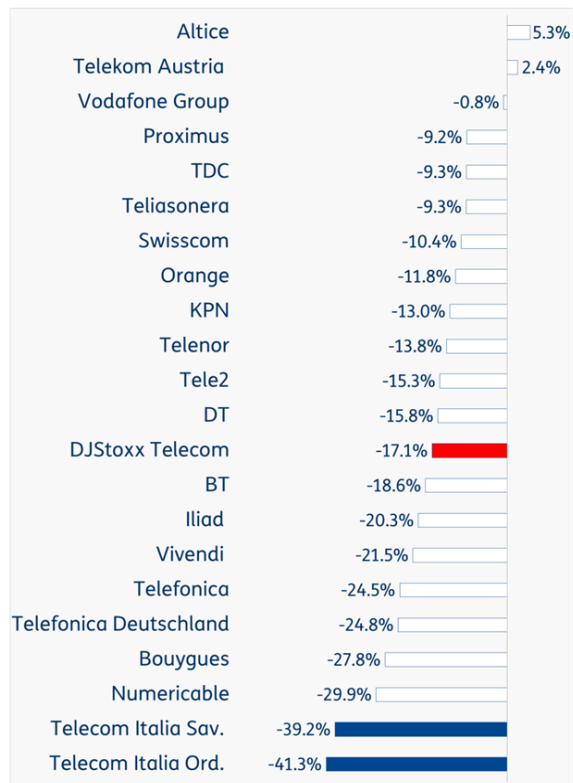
| | |
|---|---|
| Altice | 5.3% |
| Telekom Austria | 2.4% |
| Vodafone Group | -0.8% |
| Proximus | -9.2% |
| TDC | -9.3% |
| Teliasonera | -9.3% |
| Swisscom | -10.4% |
| Orange | -11.8% |
| KPN | -13.0% |
| Telenor | -13.8% |
| Tele2 | -15.3% |
| DT | -15.8% |
| DJStoxx Telecom | -17.1% |
| BT | -18.6% |
| Iliad | -20.3% |
| Vivendi | -21.5% |
| Telefonica | -24.5% |
| Telefonica Deutschland | -24.8% |
| Bouygues | -27.8% |
| Numericable | -29.9% |
| Telecom Italia Sav. | -39.2% |
| Telecom Italia Ord. | -41.3% |